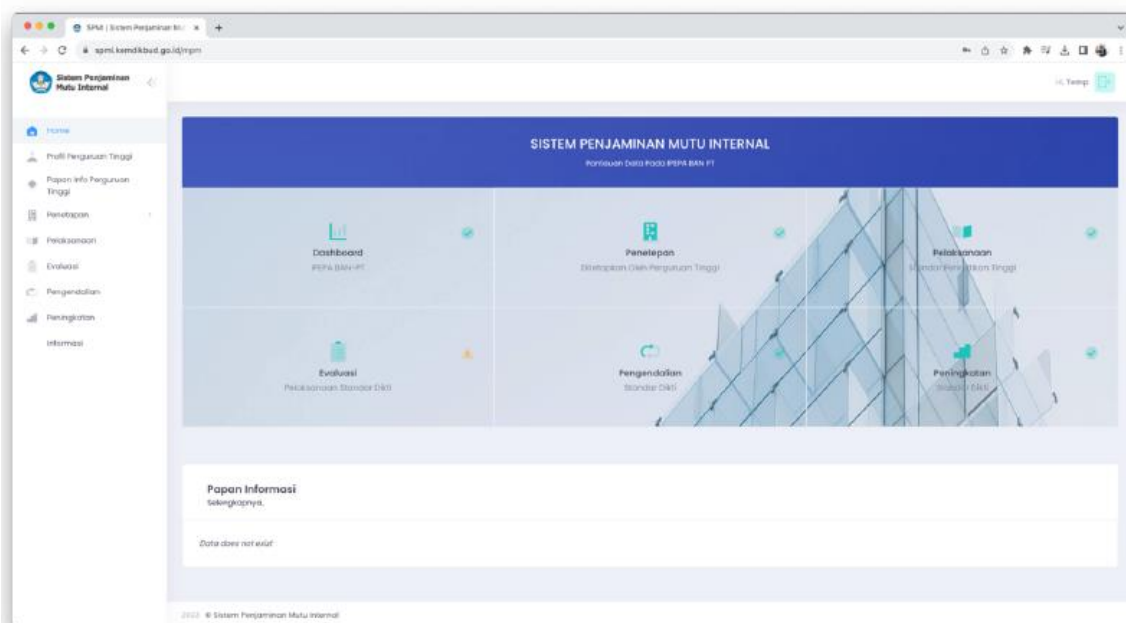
SPMI | Sistem Penjaminan Mu ×

spmi.kemdikbud.go.id/mpm

Sistem Penjaminan Mutu Internal

Hi, Temp

Home

Profil Perguruan Tinggi

Papan Info Perguruan Tinggi

Penetapan

Pelaksanaan

Evaluasi

Pengendalian

Peningkatan

Informasi

SISTEM PENJAMINAN MUTU INTERNAL

Pantauan Data Pada IPEPA BAN PT

Dashboard
IPEPA BAN-PT

Penetapan
Ditetapkan Oleh Perguruan Tinggi

Pelaksanaan
Standar Perguruan Tinggi

Evaluasi
Pelaksanaan Standar Dikti

Pengendalian
Standar Dikti

Peningkatan
Standar Dikti

Papan Informasi
Selengkapnya,

Data does not exist

2022 © Sistem Penjaminan Mutu Internal